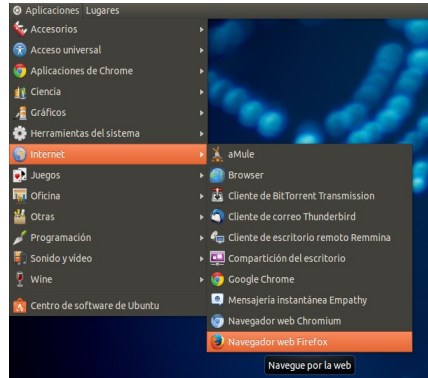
Aplicaciones Lugares

Accesorios
Acceso universal
Aplicaciones de Chrome
Ciencia
Gráficos
Herramientas del sistema
Internet
Juegos
Oficina
Otras
Programación
Sonido y vídeo
Wine
Centro de software de Ubuntu

aMule
Browser
Cliente de BitTorrent Transmission
Cliente de correo Thunderbird
Cliente de escritorio remoto Remmina
Compartición del escritorio
Google Chrome
Mensajería instantánea Empathy
Navegador web Chromium
Navegador web Firefox

Navegue por la web